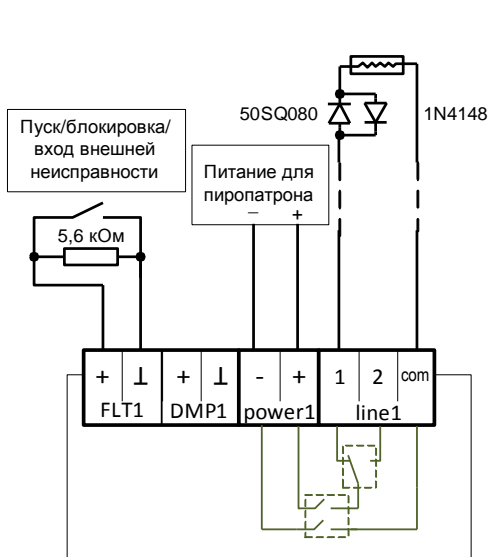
Пуск/блокировка/ вход внешней неисправности

5,6 кОм

Питание для пиропатрона
− +

50SQ080

1N4148

| + | ⊥ | + | ⊥ | - | + | 1 | 2 | com |
|---|---|---|---|---|---|---|---|---|
| FLT1 | | DMP1 | | power1 | | line1 | | |